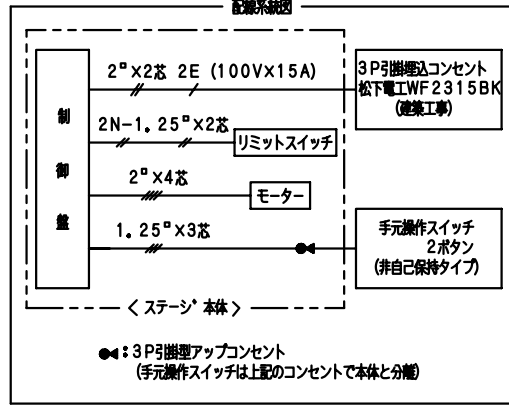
配線系統図

制
御
盤

$2^{□}\times2$芯 2E (100V×15A)

2N-1.$25^{□}\times2$芯

リミットスイッチ

$2^{□}\times4$芯

モーター

1.$25^{□}\times3$芯

3P引掛埋込コンセント
松下電工WF2315BK
(建築工事)

手元操作スイッチ
2ボタン
(非自己保持タイプ)

〈ステージ本体〉

:3P引掛型アップコンセント
(手元操作スイッチは上記のコンセントで本体と分離)